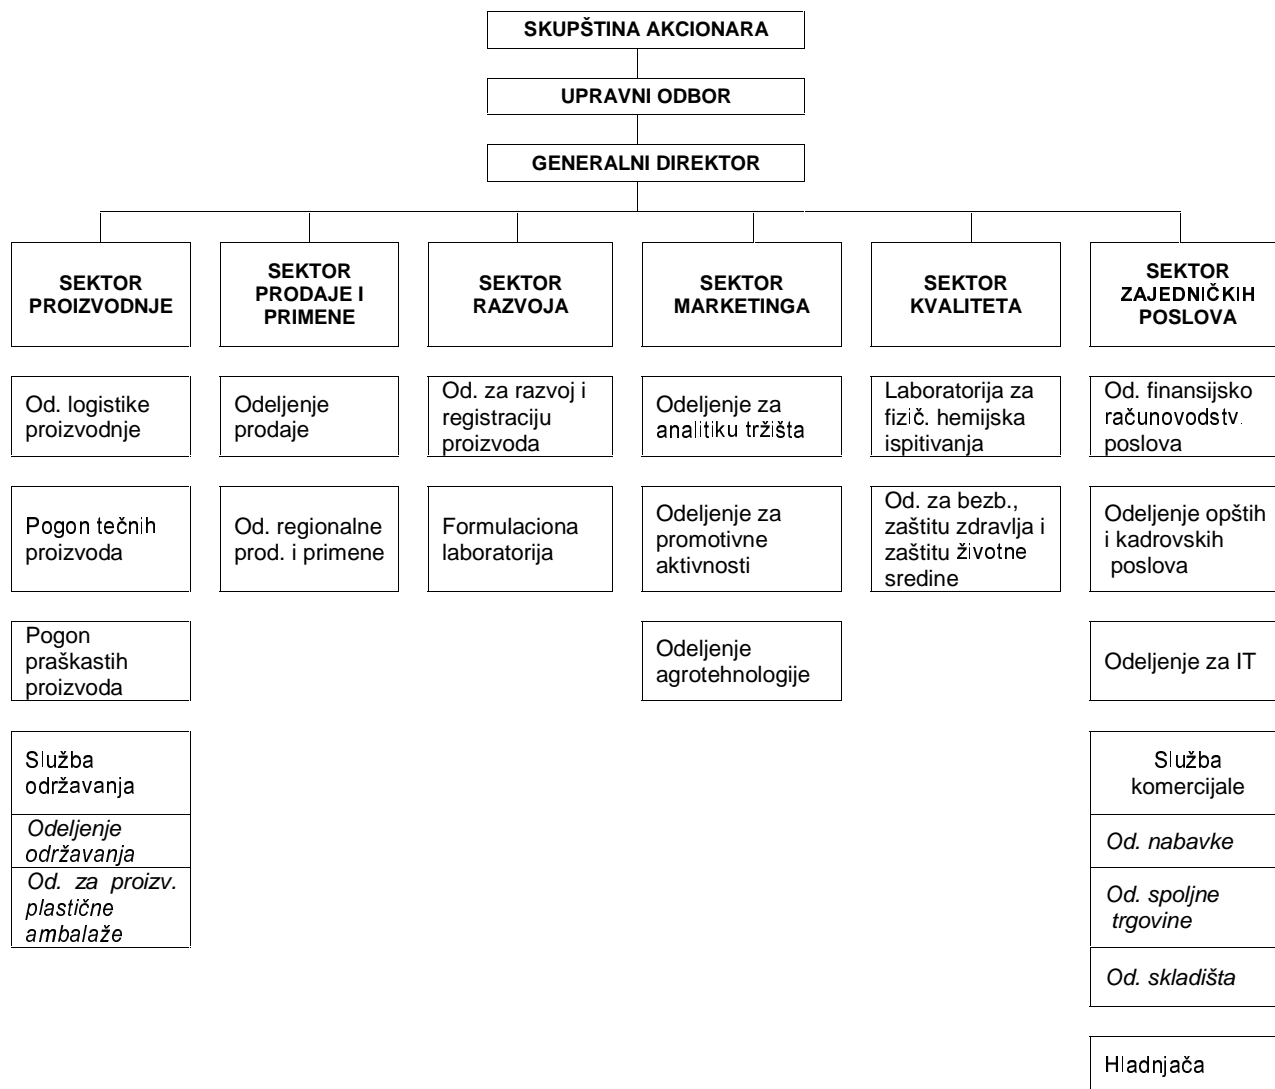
SKUPŠTINA AKCIONARA

UPRAVNI ODBOR

GENERALNI DIREKTOR

SEKTOR PROIZVODNJE

SEKTOR PRODAJE I PRIMENE

SEKTOR RAZVOJA

SEKTOR MARKETINGA

SEKTOR KVALITETA

SEKTOR ZAJEDNIČKIH POSLOVA

Od. logistike proizvodnje

Pogon tečnih proizvoda

Pogon praškastih proizvoda

Služba održavanja

Odeljenje održavanja

Od. za proizv. plastične ambalaže

Odeljenje prodaje

Od. regionalne prod. i primene

Od. za razvoj i registraciju proizvoda

Formulaciona laboratorija

Odeljenje za analitiku tržišta

Odeljenje za promotivne aktivnosti

Odeljenje agrotehnologije

Laboratorija za fizič. hemijska ispitivanja

Od. za bezb., zaštitu zdravlja i zaštitu životne sredine

Od. finansijsko računovodstv. poslova

Odeljenje opštih i kadrovskih poslova

Odeljenje za IT

Služba komercijale

Od. nabavke

Od. spoljne trgovine

Od. skladišta

Hladnjača